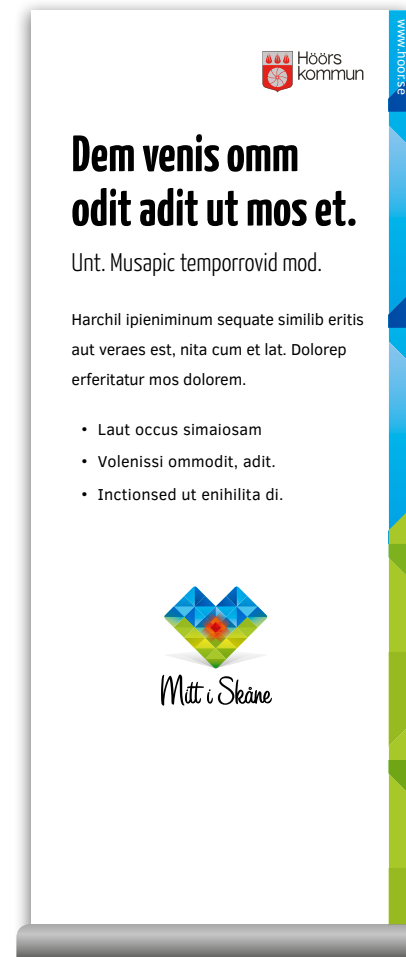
www.hoor.se

Höörs kommun

Dem venis omm odit adit ut mos et.

Unt. Musapic temporrovid mod.

Harchil ipieniminum sequate similib eritis aut veraes est, nita cum et lat. Dolorep erferitatur mos dolorem.

- Laut occus simaiosam
- Volenissi ommodit, adit.
- Inctionsed ut enihilita di.

Mitt i Skåne